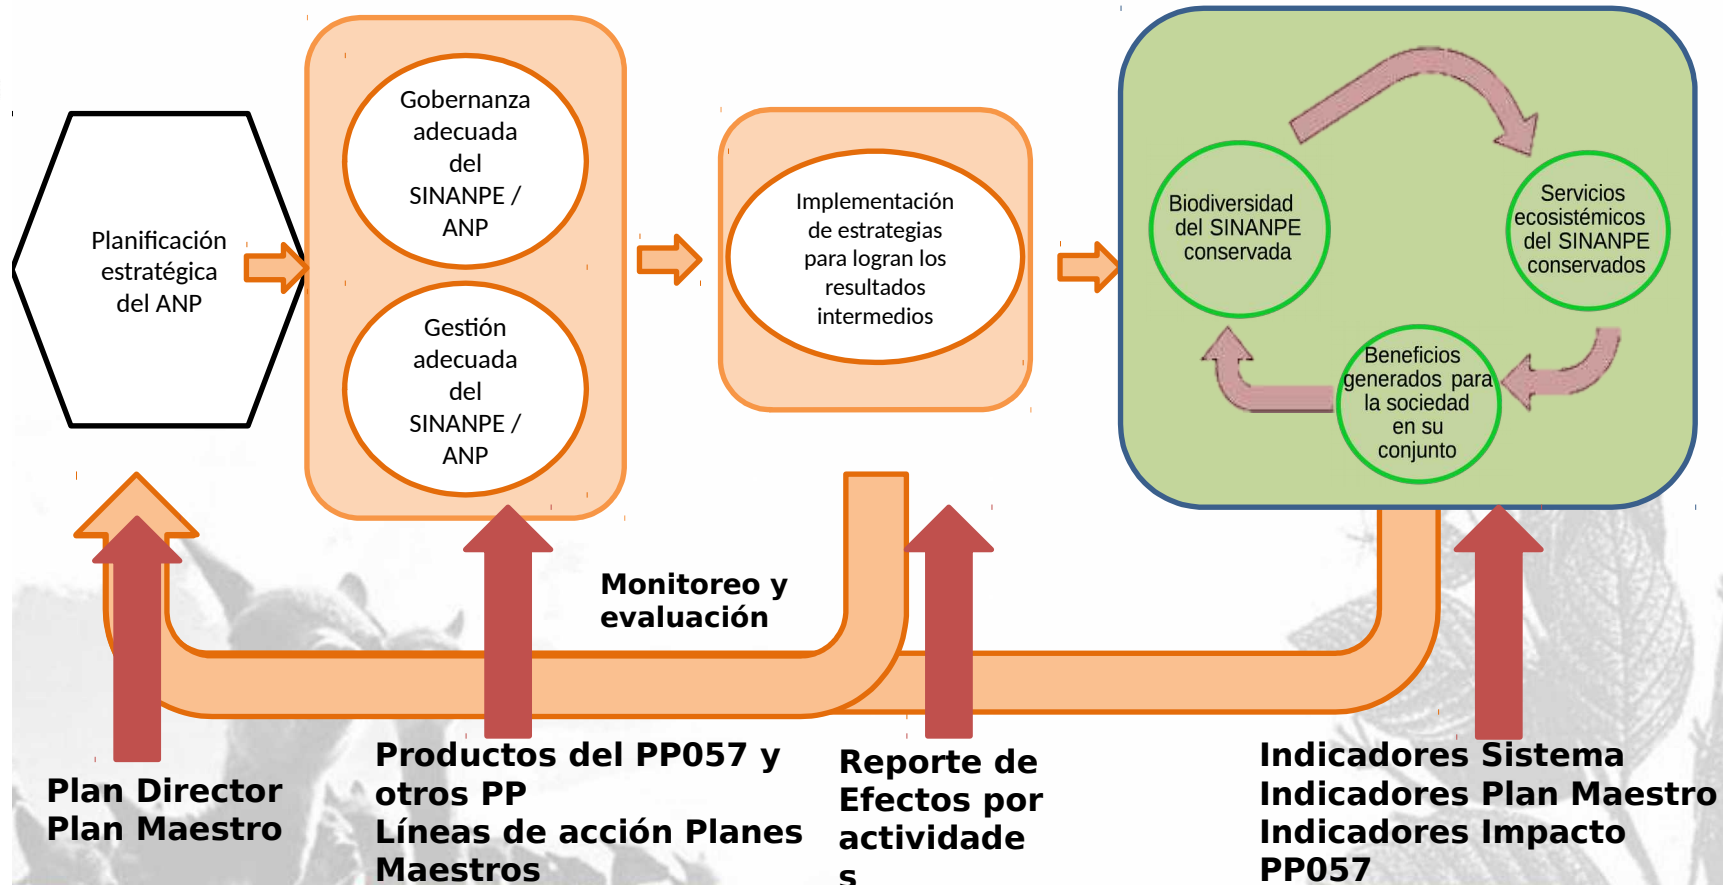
Planificación estratégica del ANP

Gobernanza adecuada del SINANPE / ANP

Gestión adecuada del SINANPE / ANP

Implementación de estrategias para logran los resultados intermedios

Biodiversidad del SINANPE conservada

Servicios ecosistémicos del SINANPE conservados

Beneficios generados para la sociedad en su conjunto

Monitoreo y evaluación

Plan Director
Plan Maestro

Productos del PP057 y otros PP
Líneas de acción Planes Maestros

Reporte de Efectos por actividade
s

Indicadores Sistema
Indicadores Plan Maestro
Indicadores Impacto PP057